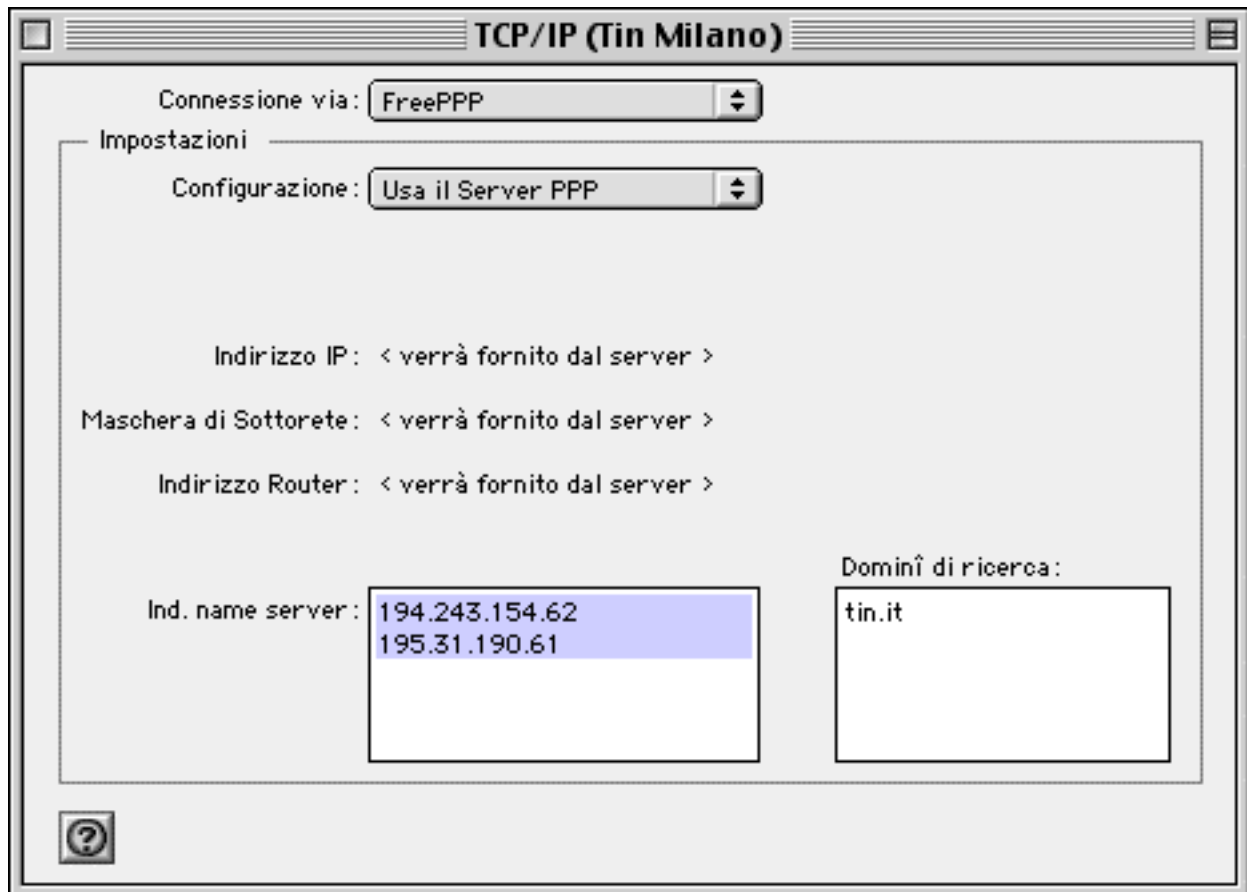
TCP/IP (Tin Milano)

Connessione via: FreePPP

Impostazioni

Configurazione: Usa il Server PPP

Indirizzo IP: < verrà fornito dal server >

Maschera di Sottorete: < verrà fornito dal server >

Indirizzo Router: < verrà fornito dal server >

Ind. name server: 194.243.154.62
195.31.190.61

Dominî di ricerca:
tin.it

?